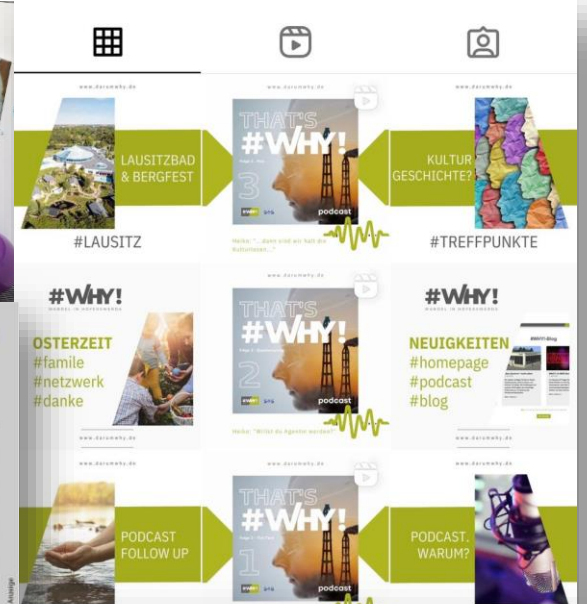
www.darumwhy.de

LAUSITZBAD & BERGFEST

#LAUSITZ

THAT'S #WHY!

Folge 3

3

podcast

Heike: "...dann sind wir halt die Aufsteiger..."

www.darumwhy.de

KULTUR GESCHICHTE?

#TREFFPUNKTE

www.darumwhy.de

#WHY!

WANDEL IN HOYERSWERDA

OSTERZEIT

#famile

#netzwerk

#danke

THAT'S #WHY!

Folge 2

2

podcast

Heike: "Wird da Agenda werden?"

www.darumwhy.de

#WHY!

WANDEL IN HOYERSWERDA

NEUIGKEITEN

#homepage

#podcast

#blog

#WHY!-Blog

www.darumwhy.de

PODCAST FOLLOW UP

THAT'S #WHY!

Folge 1

1

podcast

PODCAST. WARUM?

Anzeige